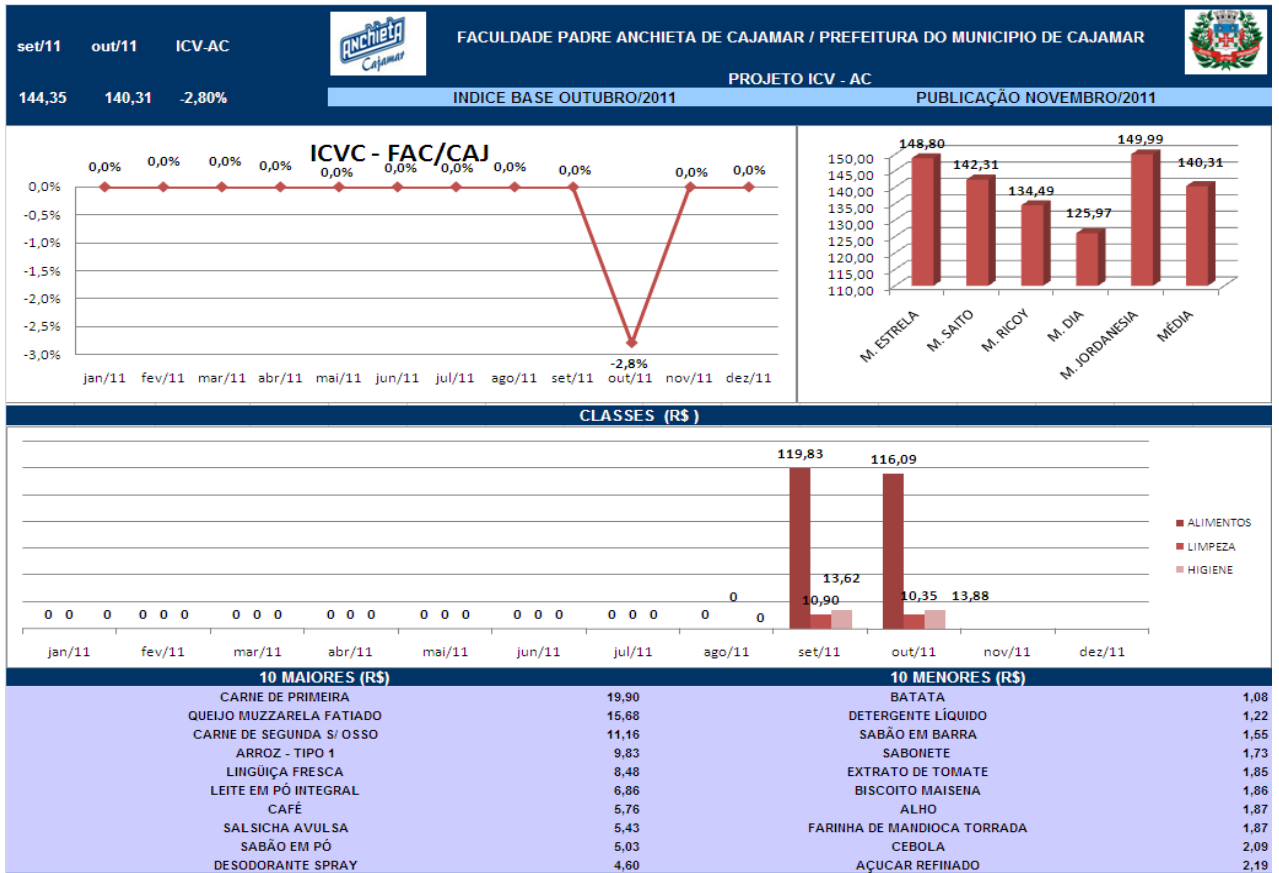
set/11 out/11 ICV-AC
144,35 140,31 -2,80%

Anchieta Cajamar

FACULDADE PADRE ANCHIETA DE CAJAMAR / PREFEITURA DO MUNICIPIO DE CAJAMAR
PROJETO ICV - AC
INDICE BASE OUTUBRO/2011
PUBLICAÇÃO NOVEMBRO/2011

ICVC - FAC/CAJ

0,0% 0,0% 0,0% 0,0% 0,0% 0,0% 0,0% 0,0% 0,0% -2,8% 0,0% 0,0%

0,0%
-0,5%
-1,0%
-1,5%
-2,0%
-2,5%
-3,0%

jan/11 fev/11 mar/11 abr/11 mai/11 jun/11 jul/11 ago/11 set/11 out/11 nov/11 dez/11

148,80 142,31 134,49 125,97 149,99 140,31

150,00
145,00
140,00
135,00
130,00
125,00
120,00
115,00
110,00

M. ESTRELA M. SAITO M. RICOY M. DIA M. JORDANESIA MÉDIA

CLASSES (R$ )

0 0 0 0 0 0 0 0 0 0 0 0 0 0 0 0 0 0 0 0 0
119,83 10,90 13,62
116,09 10,35 13,88

jan/11 fev/11 mar/11 abr/11 mai/11 jun/11 jul/11 ago/11 set/11 out/11 nov/11 dez/11

ALIMENTOS
LIMPEZA
HIGIENE

| 10 MAIORES (R$) | | 10 MENORES (R$) | |
|---|---|---|---|
| CARNE DE PRIMEIRA | 19,90 | BATATA | 1,08 |
| QUEIJO MUZZARELA FATIADO | 15,68 | DETERGENTE LÍQUIDO | 1,22 |
| CARNE DE SEGUNDA S/ OSSO | 11,16 | SABÃO EM BARRA | 1,55 |
| ARROZ - TIPO 1 | 9,83 | SABONETE | 1,73 |
| LINGÜIÇA FRESCA | 8,48 | EXTRATO DE TOMATE | 1,85 |
| LEITE EM PÓ INTEGRAL | 6,86 | BISCOITO MAISENA | 1,86 |
| CAFÉ | 5,76 | ALHO | 1,87 |
| SALSICHA AVULSA | 5,43 | FARINHA DE MANDIOCA TORRADA | 1,87 |
| SABÃO EM PÓ | 5,03 | CEBOLA | 2,09 |
| DESODORANTE SPRAY | 4,60 | AÇUCAR REFINADO | 2,19 |